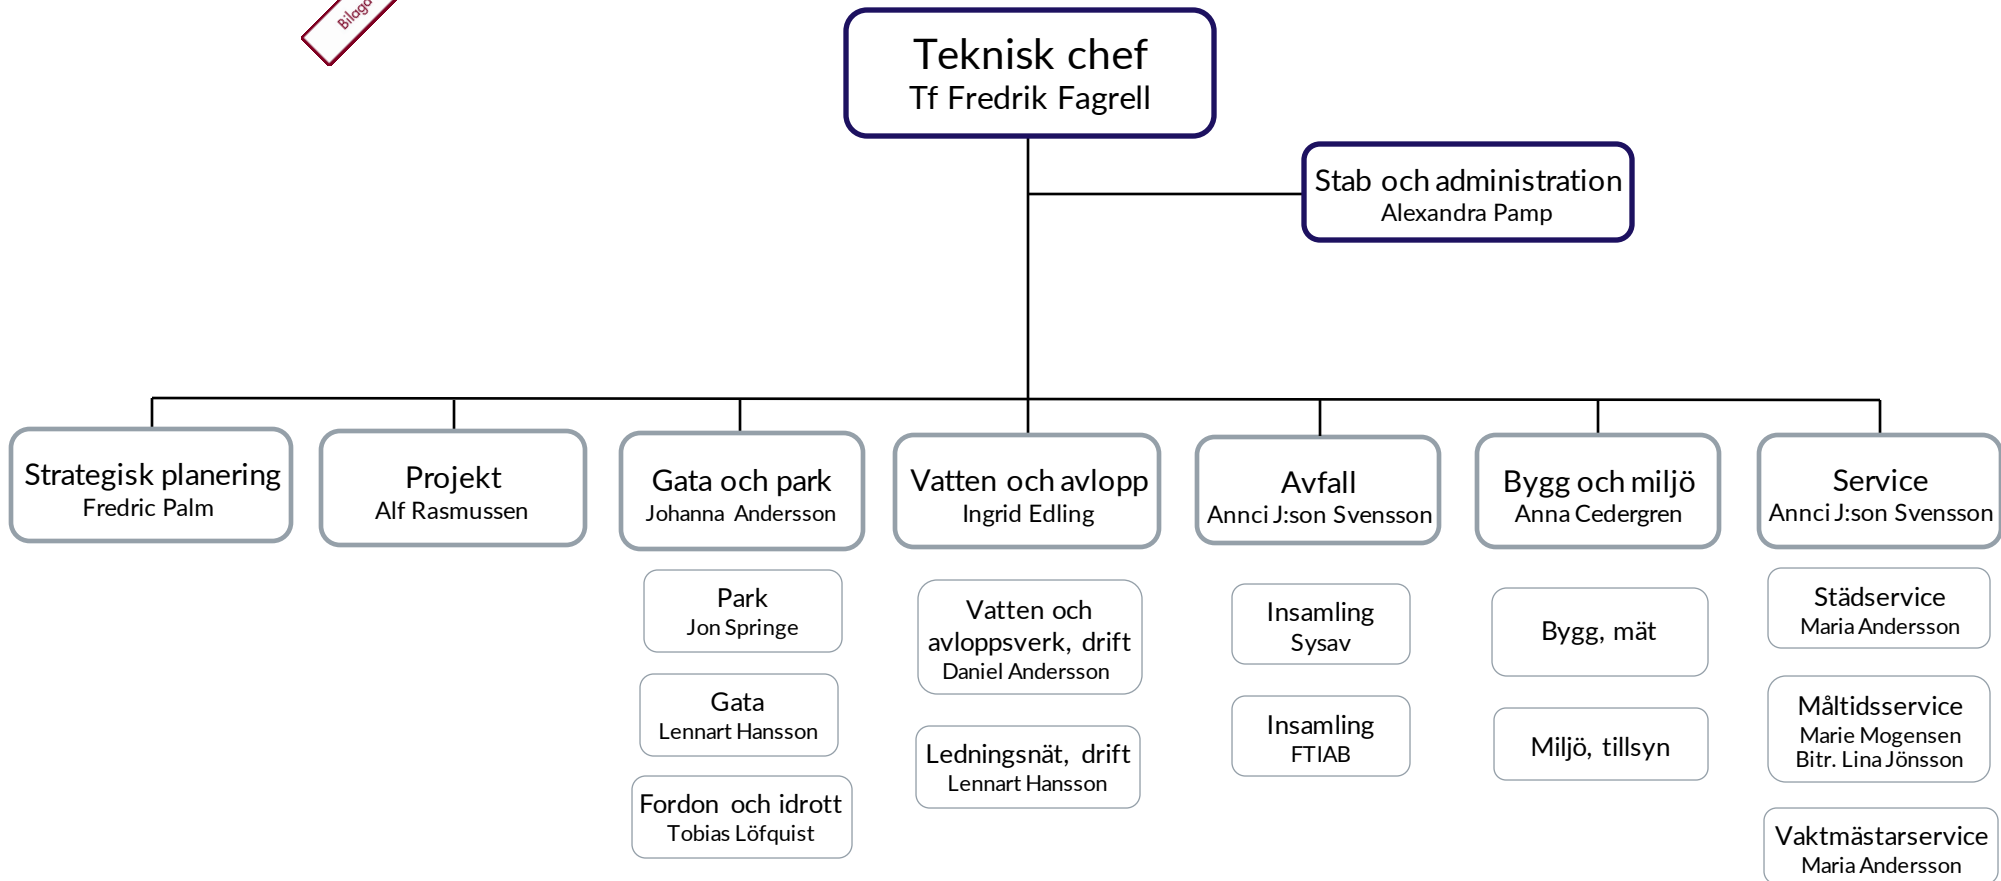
Bilaga

Teknisk chef
Tf Fredrik Fagrell

Stab och administration
Alexandra Pamp

Strategisk planering
Fredric Palm

Projekt
Alf Rasmussen

Gata och park
Johanna Andersson

Park
Jon Springe

Gata
Lennart Hansson

Fordon och idrott
Tobias Löfquist

Vatten och avlopp
Ingrid Edling

Vatten och avloppsverk, drift
Daniel Andersson

Ledningsnät, drift
Lennart Hansson

Avfall
Annci J:son Svensson

Insamling
Sysav

Insamling
FTIAB

Bygg och miljö
Anna Cedergren

Bygg, mät

Miljö, tillsyn

Service
Annci J:son Svensson

Städservice
Maria Andersson

Måltidsservice
Marie Mogensen
Bitr. Lina Jönsson

Vaktmästarservice
Maria Andersson